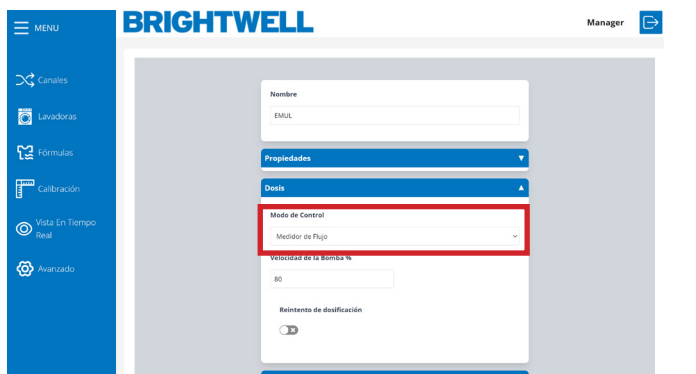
MENU

Canales

Lavadoras

Fórmulas

Calibración

Vista En Tiempo Real

Avanzado

BRIGHTWELL

Manager

Nombre

EMUL

Propiedades

Dosis

Modo de Control

Medidor de Flujo

Velocidad de la Bomba %

80

Reintento de dosificación